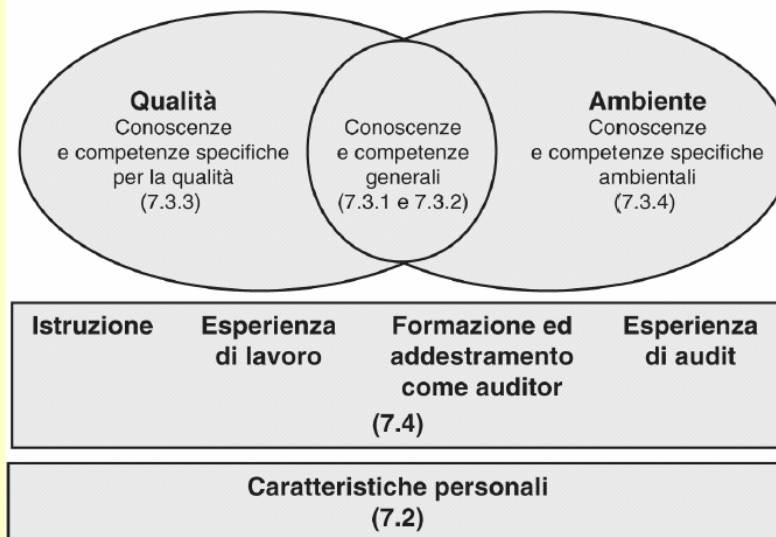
Qualità
Conoscenze e competenze specifiche per la qualità (7.3.3)

Conoscenze e competenze generali (7.3.1 e 7.3.2)

Ambiente
Conoscenze e competenze specifiche ambientali (7.3.4)

Istruzione

Esperienza di lavoro

Formazione ed addestramento come auditor

Esperienza di audit

(7.4)

Caratteristiche personali
(7.2)